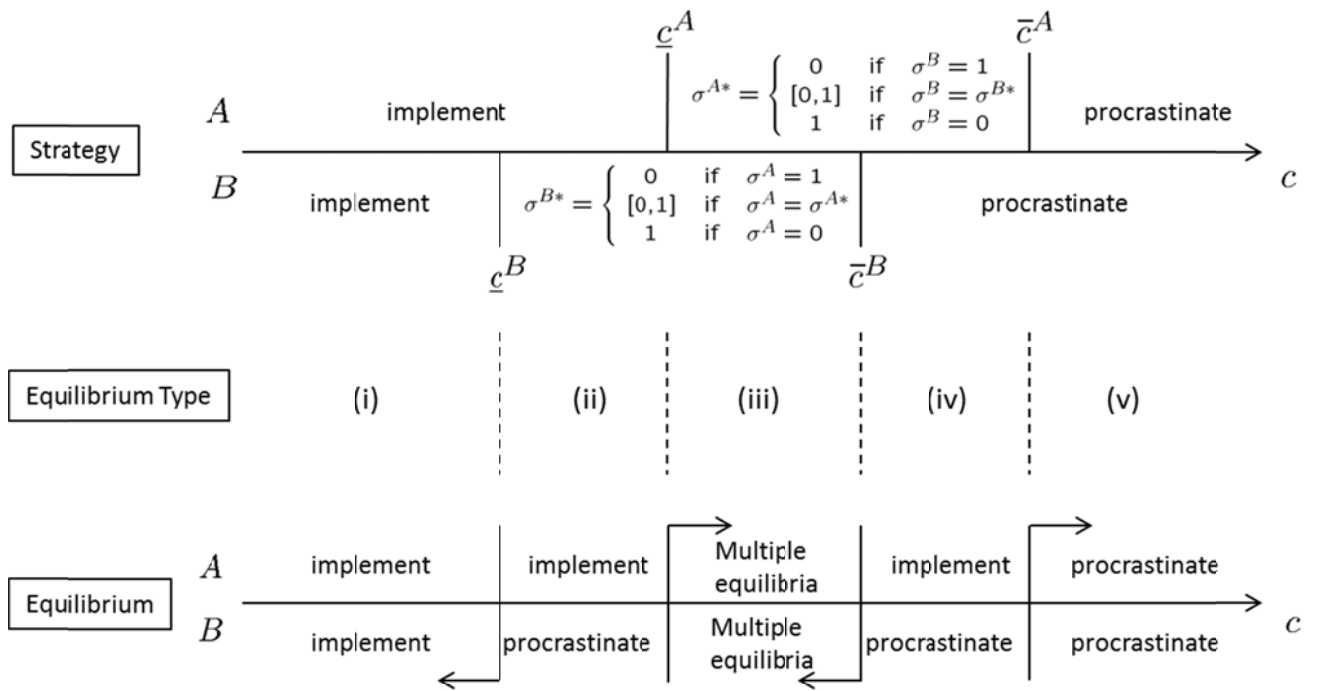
$\underline{c}^A$

$\overline{c}^A$

Strategy

$A$

implement

$\sigma^{A*} = \begin{cases} 0 & \text{if } \sigma^B = 1 \\ [0,1] & \text{if } \sigma^B = \sigma^{B*} \\ 1 & \text{if } \sigma^B = 0 \end{cases}$

procrastinate

$B$

implement

$\sigma^{B*} = \begin{cases} 0 & \text{if } \sigma^A = 1 \\ [0,1] & \text{if } \sigma^A = \sigma^{A*} \\ 1 & \text{if } \sigma^A = 0 \end{cases}$

procrastinate

$c$

$\underline{c}^B$

$\overline{c}^B$

Equilibrium Type

(i)

(ii)

(iii)

(iv)

(v)

Equilibrium

$A$

implement

implement

Multiple equilibria

implement

procrastinate

$B$

implement

procrastinate

Multiple equilibria

procrastinate

procrastinate

$c$